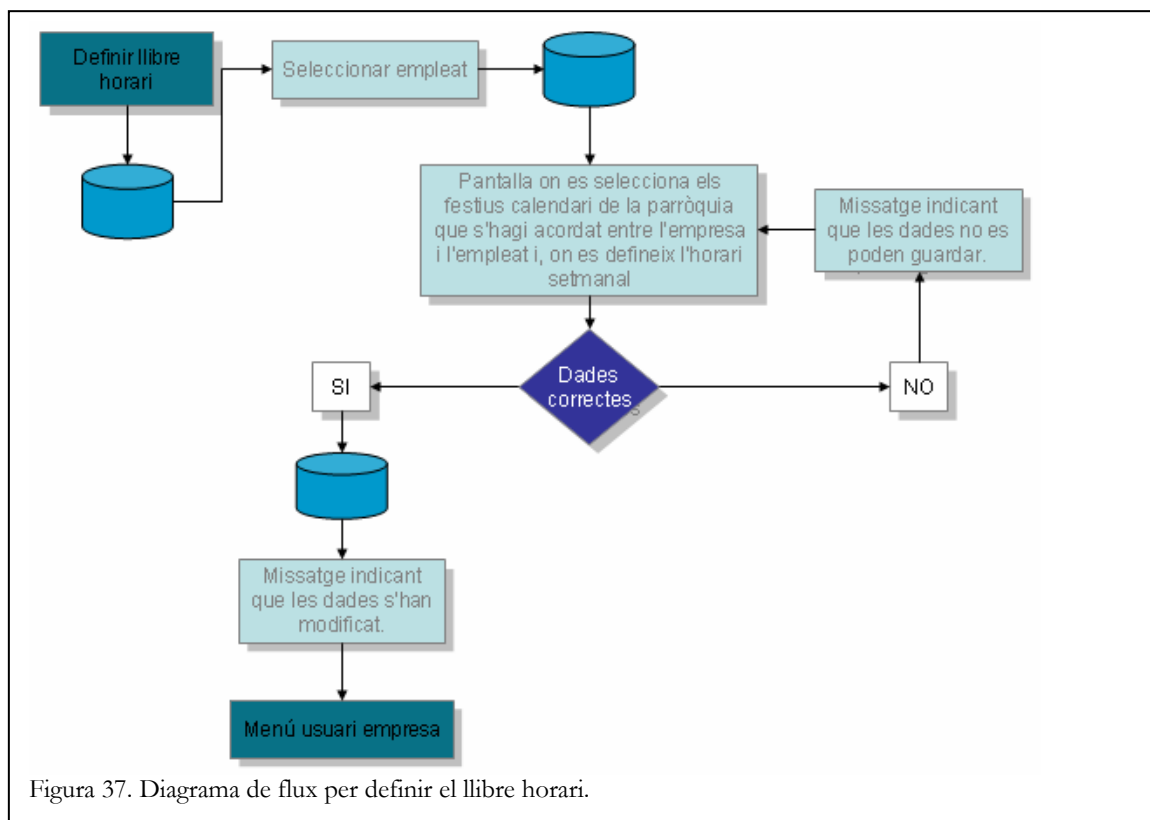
Definir llibre horari

Seleccionar empleat

Pantalla on es selecciona els festius calendari de la parròquia que s'hagi acordat entre l'empresa i l'empleat i, on es defineix l'horari setmanal

Missatge indicant que les dades no es poden guardar.

SI

Dades correctes

NO

Missatge indicant que les dades s'han modificat.

Menú usuari empresa

Figura 37. Diagrama de flux per definir el llibre horari.